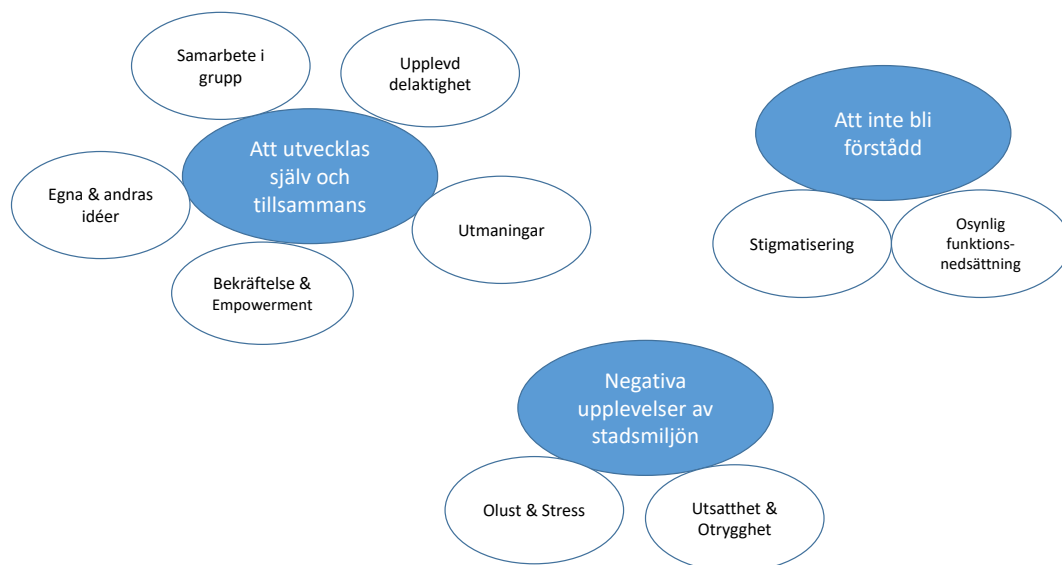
Samarbete i grupp

Upplevd delaktighet

Att utvecklas själv och tillsammans

Egna & andras idéer

Utmaningar

Bekräftelse & Empowerment

Att inte bli förstådd

Stigmatisering

Osynlig funktionsnedsättning

Negativa upplevelser av stadsmiljön

Olust & Stress

Utsatthet & Otrygghet